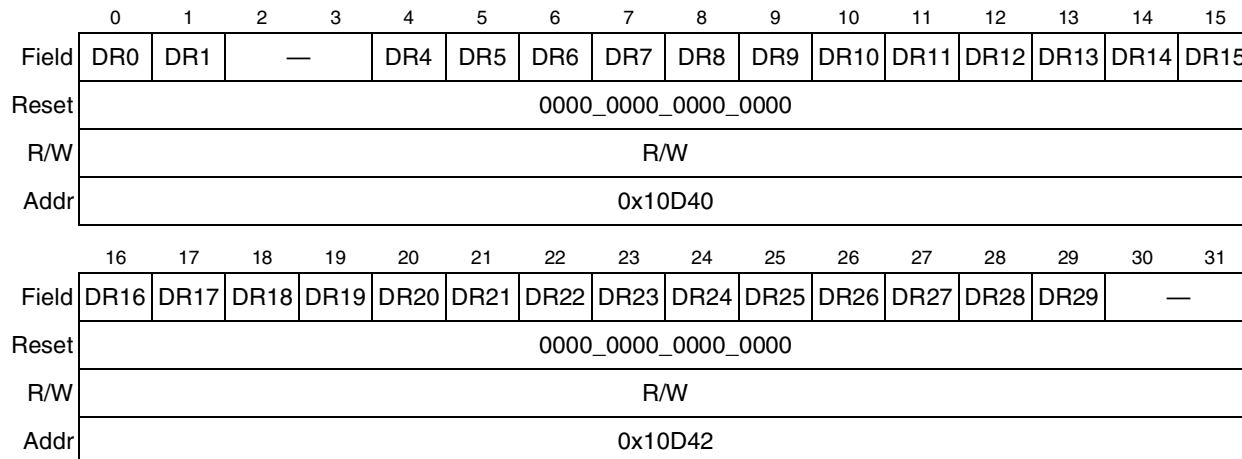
|  | 0 | 1 | 2 | 3 | 4 | 5 | 6 | 7 | 8 | 9 | 10 | 11 | 12 | 13 | 14 | 15 |
|---|---|---|---|---|---|---|---|---|---|---|---|---|---|---|---|---|
| Field | DR0 | DR1 | — |  | DR4 | DR5 | DR6 | DR7 | DR8 | DR9 | DR10 | DR11 | DR12 | DR13 | DR14 | DR15 |
| Reset | 0000_0000_0000_0000 |  |  |  |  |  |  |  |  |  |  |  |  |  |  |  |
| R/W | R/W |  |  |  |  |  |  |  |  |  |  |  |  |  |  |  |
| Addr | 0x10D40 |  |  |  |  |  |  |  |  |  |  |  |  |  |  |  |

|  | 16 | 17 | 18 | 19 | 20 | 21 | 22 | 23 | 24 | 25 | 26 | 27 | 28 | 29 | 30 | 31 |
|---|---|---|---|---|---|---|---|---|---|---|---|---|---|---|---|---|
| Field | DR16 | DR17 | DR18 | DR19 | DR20 | DR21 | DR22 | DR23 | DR24 | DR25 | DR26 | DR27 | DR28 | DR29 | — |  |
| Reset | 0000_0000_0000_0000 |  |  |  |  |  |  |  |  |  |  |  |  |  |  |  |
| R/W | R/W |  |  |  |  |  |  |  |  |  |  |  |  |  |  |  |
| Addr | 0x10D42 |  |  |  |  |  |  |  |  |  |  |  |  |  |  |  |